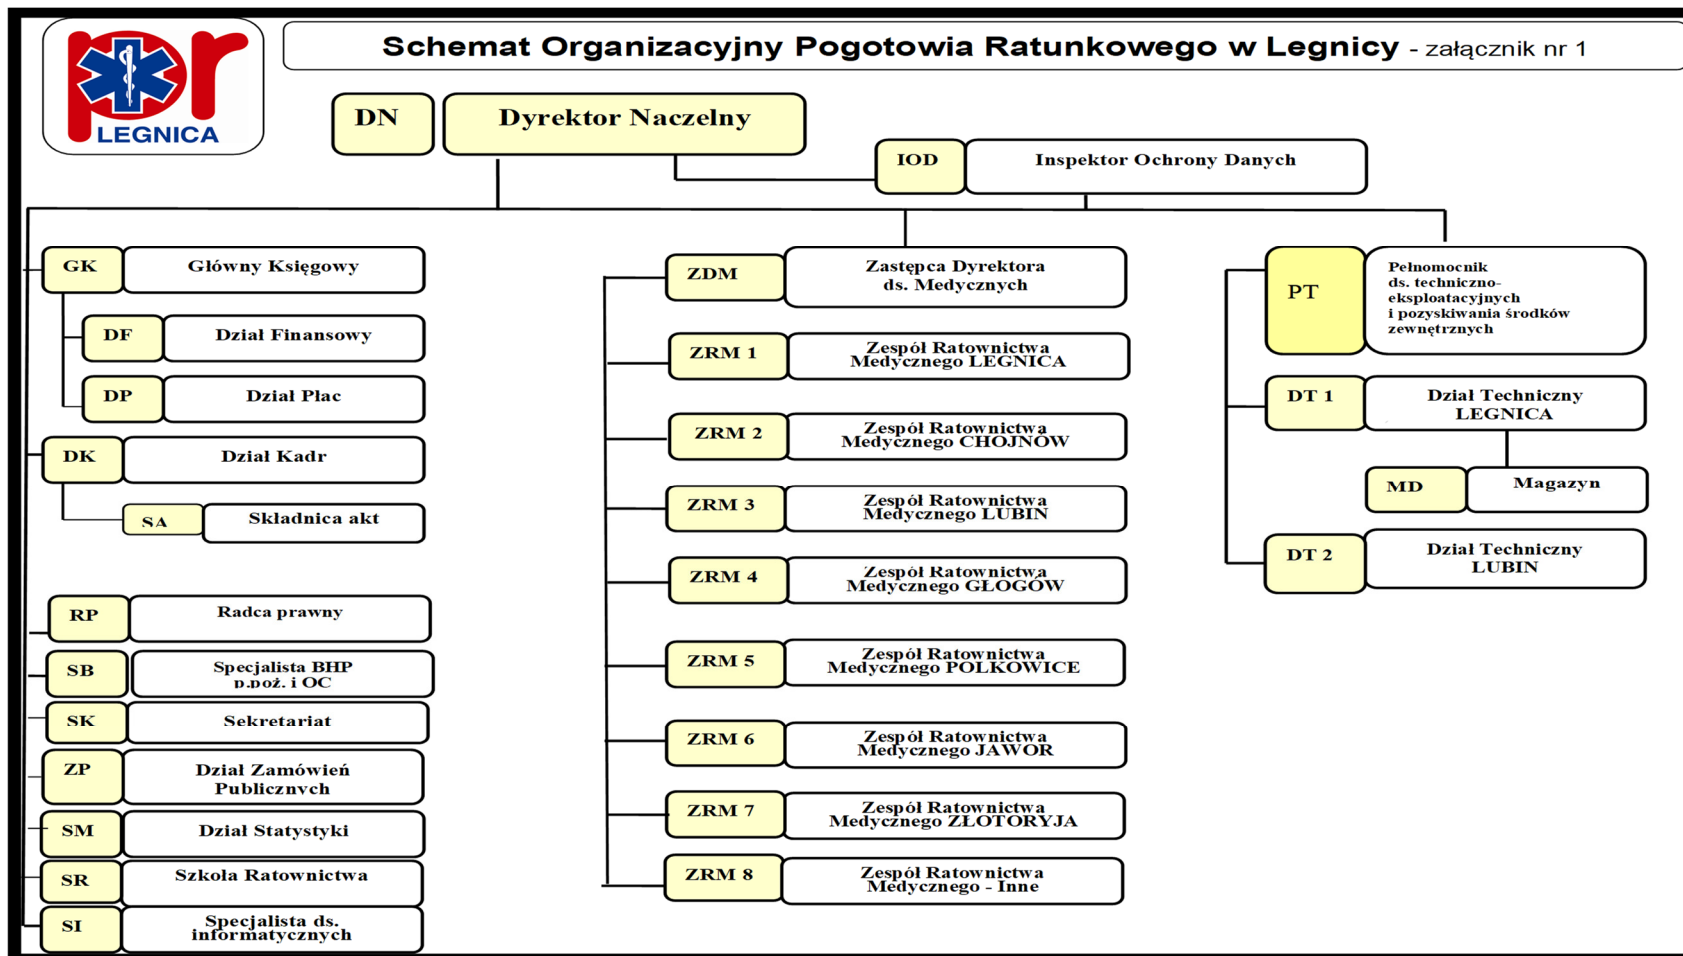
pr
LEGNICA

Schemat Organizacyjny Pogotowia Ratunkowego w Legnicy - załącznik nr 1

DN Dyrektor Naczelny

IOD Inspektor Ochrony Danych

GK Główny Księgowy

DF Dział Finansowy

DP Dział Płac

DK Dział Kadr

SA Składnica akt

RP Radca prawny

SB Specjalista BHP p.poż. i OC

SK Sekretariat

ZP Dział Zamówień Publicznych

SM Dział Statystyki

SR Szkoła Ratownictwa

SI Specjalista ds. informatycznych

ZDM Zastępca Dyrektora ds. Medycznych

ZRM 1 Zespół Ratownictwa Medycznego LEGNICA

ZRM 2 Zespół Ratownictwa Medycznego CHOJNÓW

ZRM 3 Zespół Ratownictwa Medycznego LUBIN

ZRM 4 Zespół Ratownictwa Medycznego GŁOGÓW

ZRM 5 Zespół Ratownictwa Medycznego POLKOWICE

ZRM 6 Zespół Ratownictwa Medycznego JAWOR

ZRM 7 Zespół Ratownictwa Medycznego ZŁOTORYJA

ZRM 8 Zespół Ratownictwa Medycznego - Inne

PT Pełnomocnik ds. techniczno-eksploatacyjnych i pozyskiwania środków zewnętrznych

DT 1 Dział Techniczny LEGNICA

MD Magazyn

DT 2 Dział Techniczny LUBIN